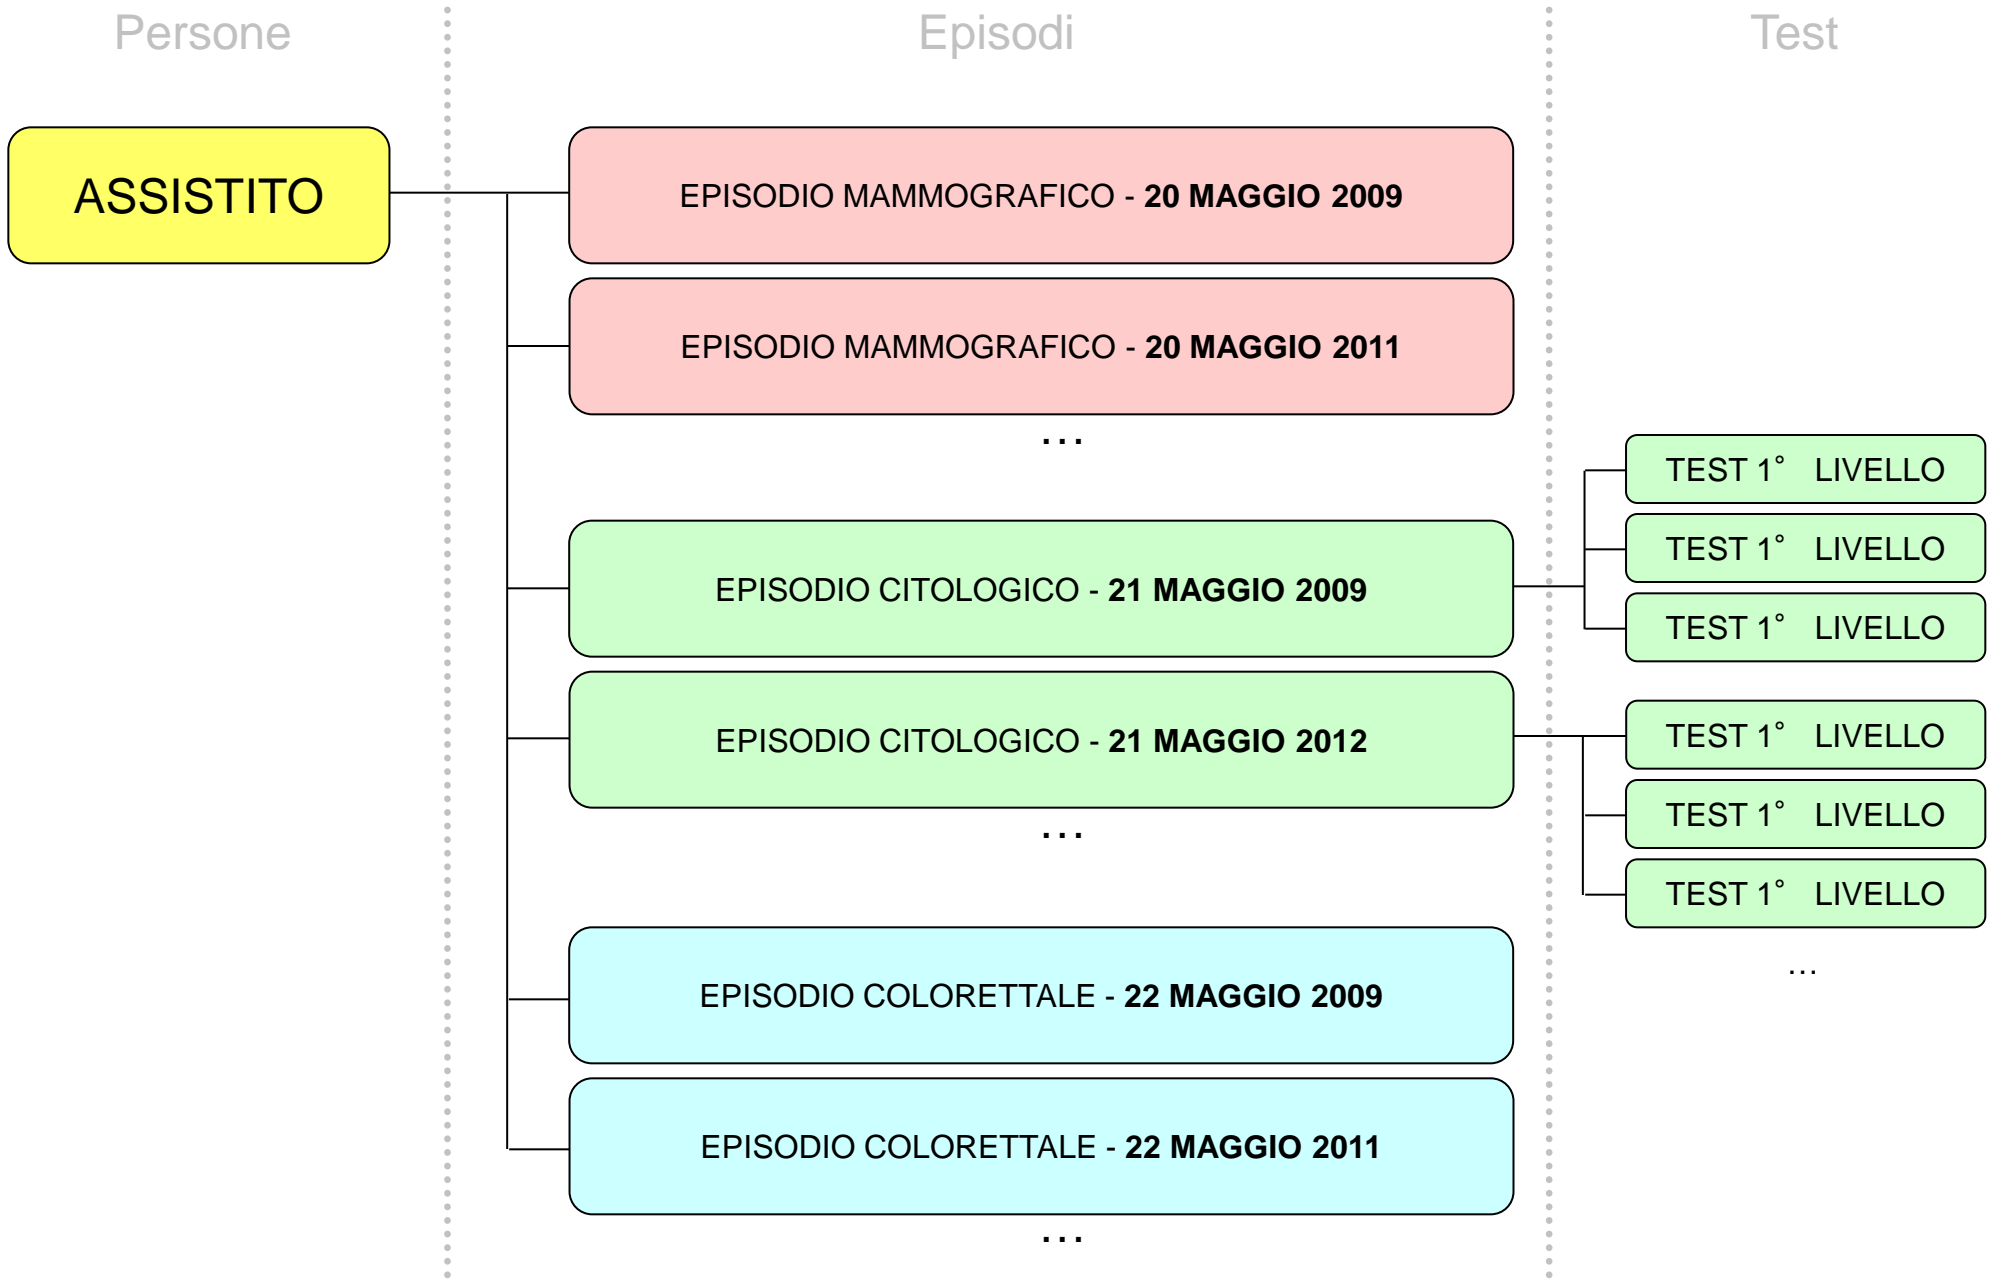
Persone

Episodi

Test

ASSISTITO

EPISODIO MAMMOGRAFICO - **20 MAGGIO 2009**

EPISODIO MAMMOGRAFICO - **20 MAGGIO 2011**

...

EPISODIO CITOLOGICO - **21 MAGGIO 2009**

TEST 1° LIVELLO

TEST 1° LIVELLO

TEST 1° LIVELLO

EPISODIO CITOLOGICO - **21 MAGGIO 2012**

TEST 1° LIVELLO

TEST 1° LIVELLO

TEST 1° LIVELLO

...

...

EPISODIO COLORETTALE - **22 MAGGIO 2009**

EPISODIO COLORETTALE - **22 MAGGIO 2011**

...